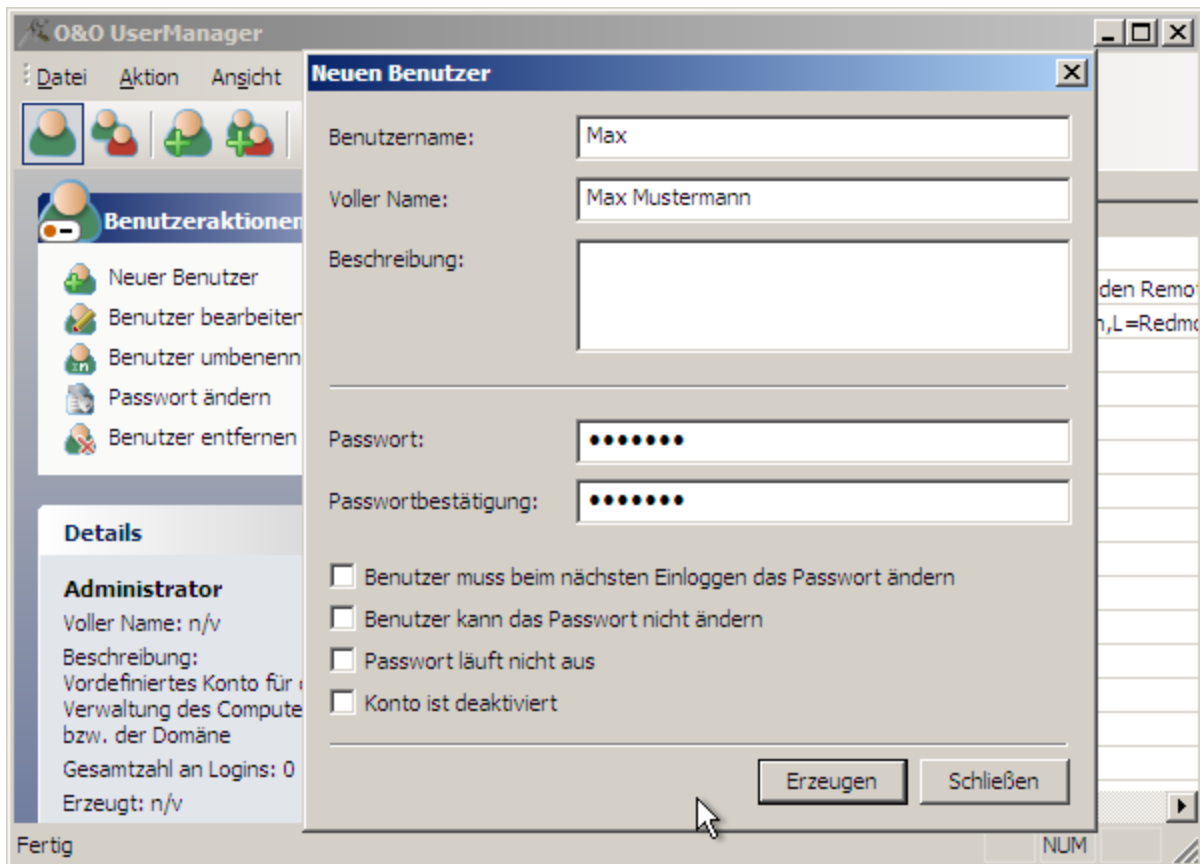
O&O UserManager

Datei Aktion Ansicht

Benutzeraktionen

Neuer Benutzer
Benutzer bearbeiten
Benutzer umbenenn
Passwort ändern
Benutzer entfernen

Details

Administrator
Voller Name: n/v
Beschreibung: Vordefiniertes Konto für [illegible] Verwaltung des Compute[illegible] bzw. der Domäne
Gesamtzahl an Logins: 0
Erzeugt: n/v

den Remo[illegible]
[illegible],L=Redm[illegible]

Fertig

NUM

Neuen Benutzer

Benutzername: Max

Voller Name: Max Mustermann

Beschreibung:

Passwort: •••••••

Passwortbestätigung: •••••••

Benutzer muss beim nächsten Einloggen das Passwort ändern

Benutzer kann das Passwort nicht ändern

Passwort läuft nicht aus

Konto ist deaktiviert

Erzeugen

Schließen